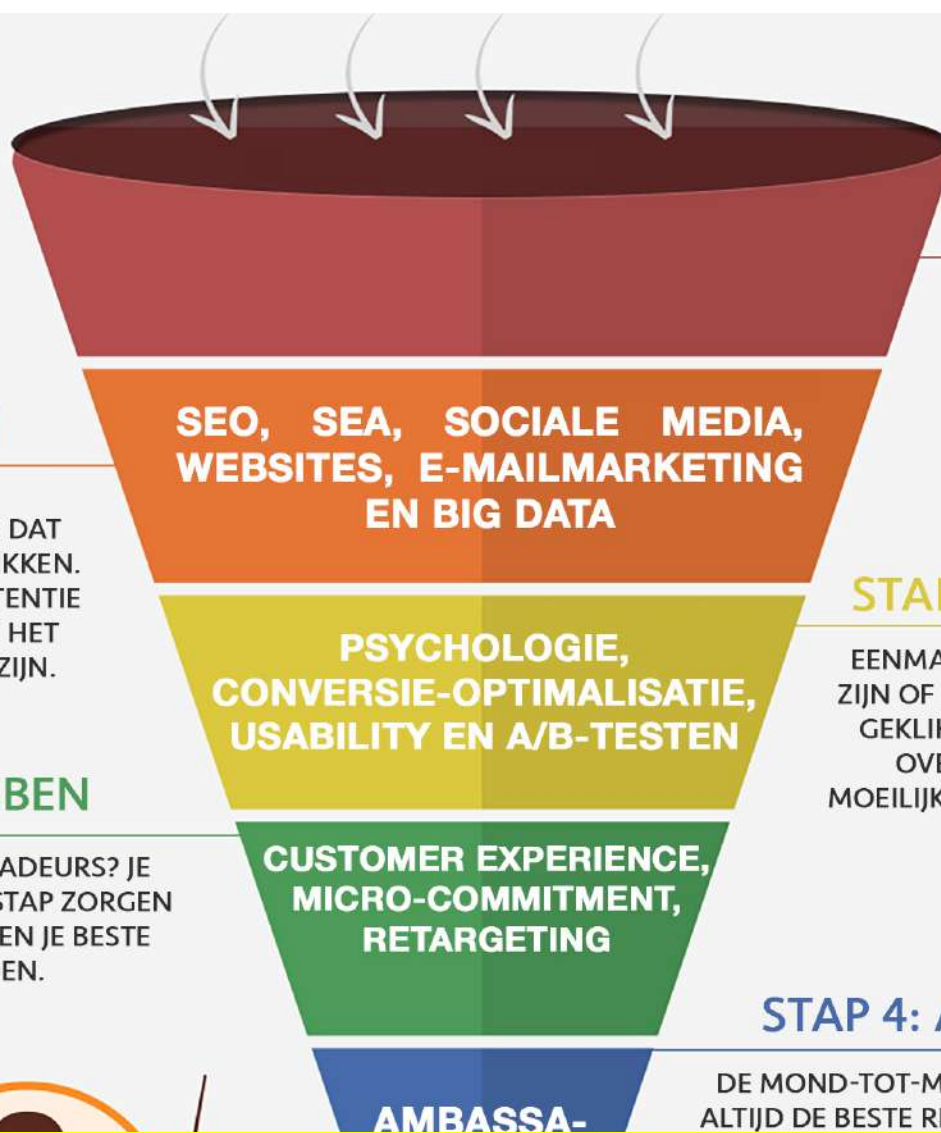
SEO, SEA, SOCIALE MEDIA, WEBSITES, E-MAILMARKETING EN BIG DATA

DAT
KKEN.
TENTIE
HET
ZIJN.

STA

PSYCHOLOGIE, CONVERSIE-OPTIMALISATIE, USABILITY EN A/B-TESTEN

EENMA
ZIJN OF
GEKLI
OVE
MOEILIJK

BEN

ADEURS? JE
STAP ZORGEN
EN JE BESTE
EN.

CUSTOMER EXPERIENCE, MICRO-COMMITMENT, RETARGETING

STAP 4:

AMBASSA-

DE MOND-TOT-M
ALTIJD DE BESTE R